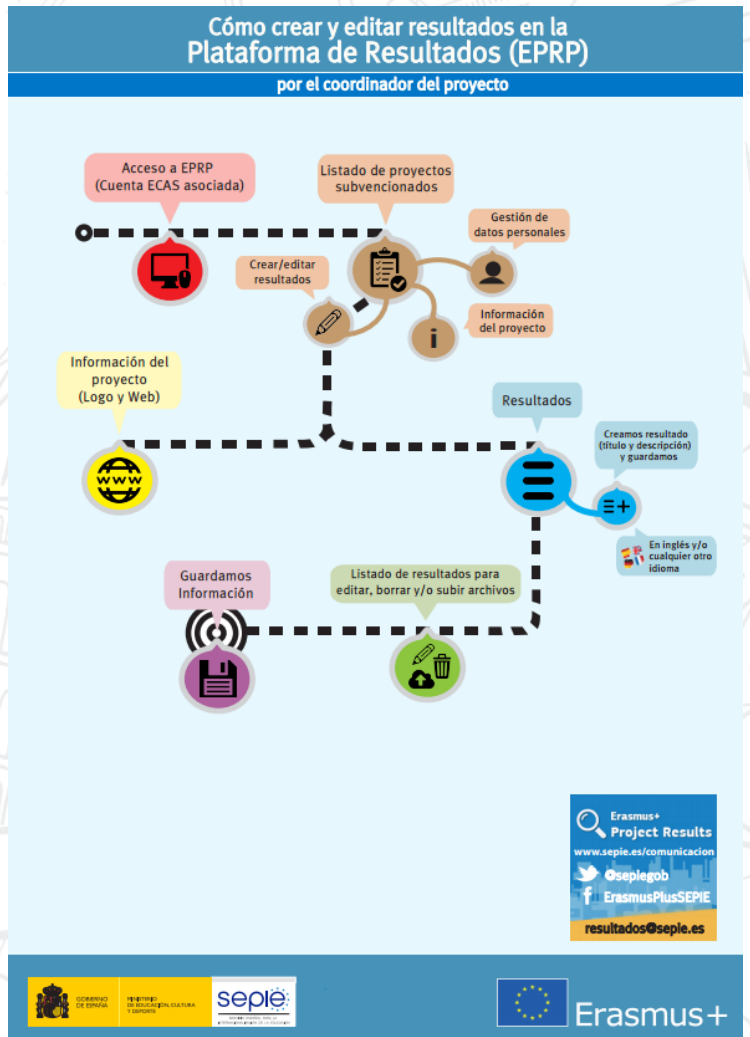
Cómo crear y editar resultados en la
Plataforma de Resultados (EPRP)

por el coordinador del proyecto

Acceso a EPRP
(Cuenta ECAS asociada)

Listado de proyectos subvencionados

Gestión de datos personales

Crear/editar resultados

Información del proyecto

Información del proyecto
(Logo y Web)

www

Resultados

Creamos resultado
(título y descripción)
y guardamos

En inglés y/o cualquier otro idioma

Guardamos Información

Listado de resultados para editar, borrar y/o subir archivos

Erasmus+
Project Results
www.sepie.es/comunicacion
@sepiegob
ErasmusPlusSEPIE
resultados@sepie.es

GOBIERNO DE ESPAÑA
MINISTERIO DE EDUCACIÓN, CULTURA Y DEPORTE
sepie
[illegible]

Erasmus+